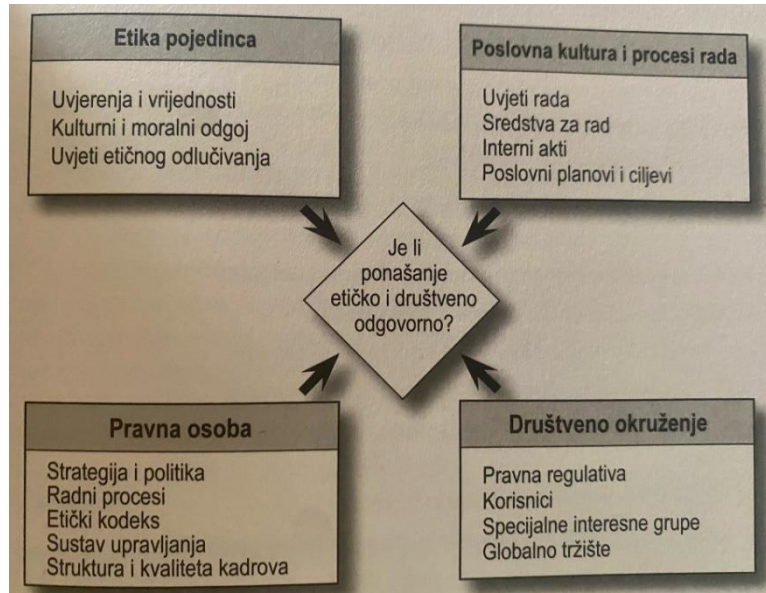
Etika pojedinca

Uvjerenja i vrijednosti
Kulturni i moralni odgoj
Uvjeti etičnog odlučivanja

Poslovna kultura i procesi rada

Uvjeti rada
Sredstva za rad
Interni akti
Poslovni planovi i ciljevi

Je li ponašanje etičko i društveno odgovorno?

Pravna osoba

Strategija i politika
Radni procesi
Etički kodeks
Sustav upravljanja
Struktura i kvaliteta kadrova

Društveno okruženje

Pravna regulativa
Korisnici
Specijalne interesne grupe
Globalno tržište